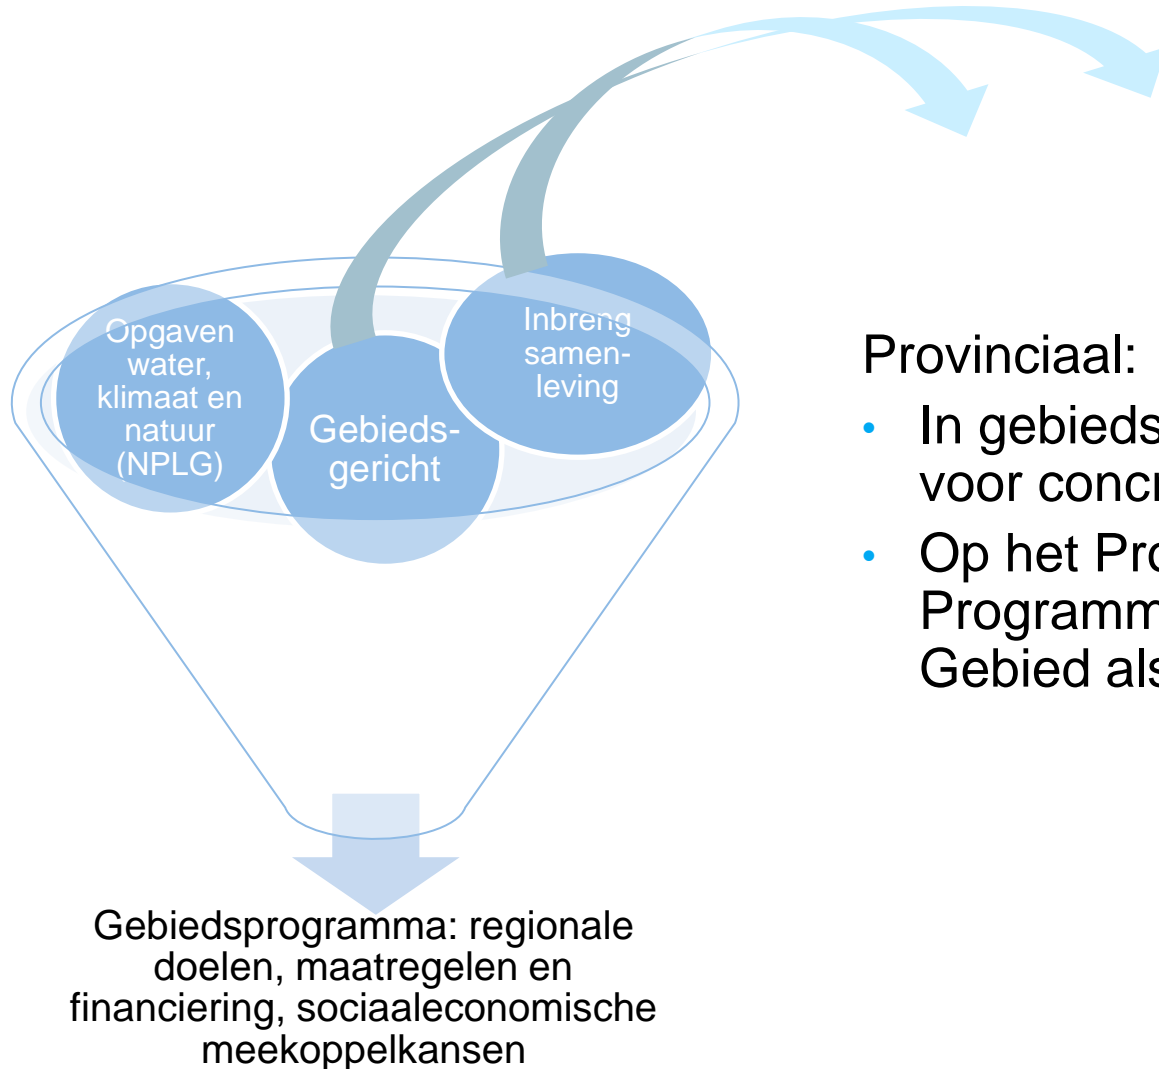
Opgaven water, klimaat en natuur (NPLG)

Gebiedsgericht

Inbreng samenleving

Gebiedsprogramma: regionale doelen, maatregelen en financiering, sociaaleconomische meekoppelkansen

Provinciaal:

- In gebieds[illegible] voor concr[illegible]
- Op het Pro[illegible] Programm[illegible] Gebied als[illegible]